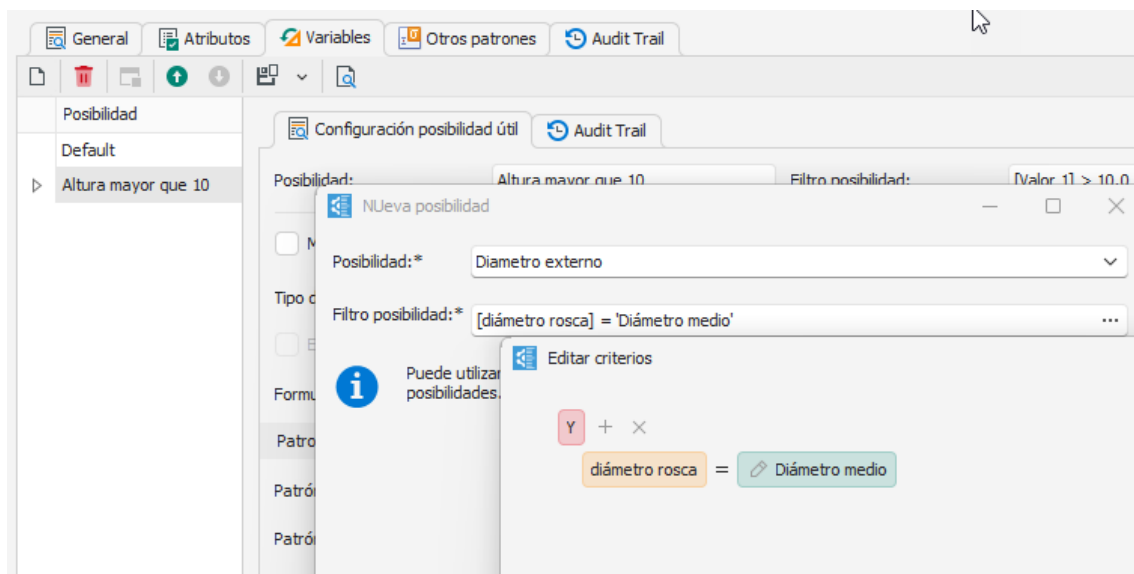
General Atributos Variables Otros patrones Audit Trail

Posibilidad
Default
Altura mayor que 10

Configuración posibilidad útil Audit Trail

Posibilidad: Altura mayor que 10 Filtro posibilidad: [Valor 1] > 10.0

M

Tipo d

E

Formu

Patro

Patrón

Patrón

NUeva posibilidad

Posibilidad:* Diametro externo

Filtro posibilidad:* [diámetro rosca] = 'Diámetro medio' ...

Puede utiliza
posibilidades.

Editar criterios

Y + ×

diámetro rosca = Diámetro medio